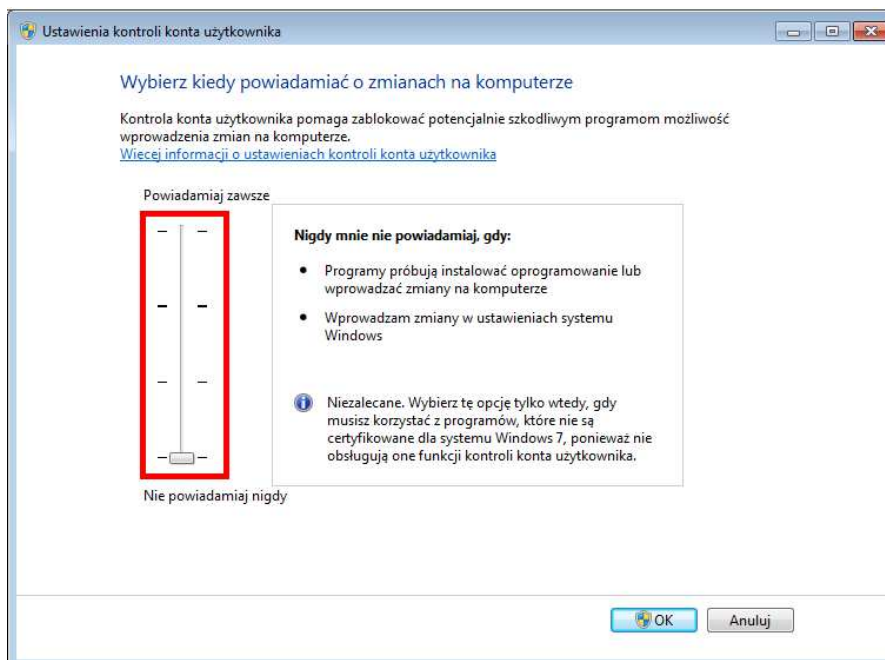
Ustawienia kontroli konta użytkownika

Wybierz kiedy powiadamiać o zmianach na komputerze

Kontrola konta użytkownika pomaga zablokować potencjalnie szkodliwym programom możliwość wprowadzenia zmian na komputerze.
Więcej informacji o ustawieniach kontroli konta użytkownika

Powiadamiaj zawsze

Nigdy mnie nie powiadamiaj, gdy:

• Programy próbują instalować oprogramowanie lub wprowadzać zmiany na komputerze

• Wprowadzam zmiany w ustawieniach systemu Windows

Niezalecane. Wybierz tę opcję tylko wtedy, gdy musisz korzystać z programów, które nie są certyfikowane dla systemu Windows 7, ponieważ nie obsługują one funkcji kontroli konta użytkownika.

Nie powiadamiaj nigdy

OK
Anuluj